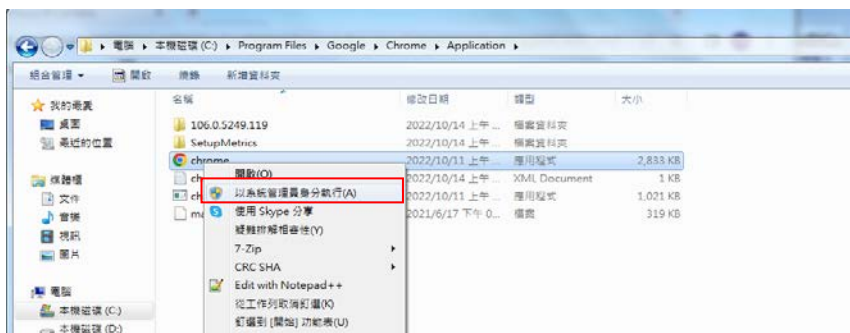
電腦 ▸ 本機磁碟 (C:) ▸ Program Files ▸ Google ▸ Chrome ▸ Application ▸

組合管理 ▾ 開啟 燒錄 新增資料夾

★ 我的最愛
桌面
最近的位置

媒體櫃
文件
音樂
視訊
圖片

電腦
本機磁碟 (C:)
本機磁碟 (D:)

| 名稱 | 修改日期 | 類型 | 大小 |
|---|---|---|---|
| 106.0.5249.119 | 2022/10/14 上午 ... | 檔案資料夾 | |
| SetupMetrics | 2022/10/14 上午 ... | 檔案資料夾 | |
| chrome | 2022/10/11 上午 ... | 應用程式 | 2,833 KB |
| ch | 2022/10/11 上午 ... | XML Document | 1 KB |
| ch | 2022/10/11 上午 ... | 應用程式 | 1,021 KB |
| ma | 2021/6/17 下午 0... | 檔案 | 319 KB |

開啟(O)
以系統管理員身分執行(A)
使用 Skype 分享
疑難排解相容性(Y)
7-Zip
CRC SHA
Edit with Notepad++
從工作列取消釘選(K)
釘選到 [開始] 功能表(U)